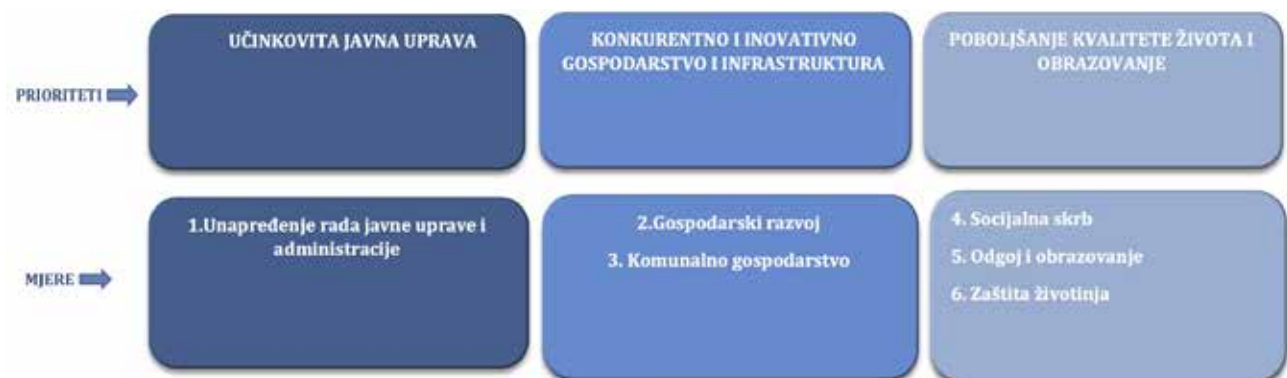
PRIORITETI

UČINKOVITA JAVNA UPRAVA

KONKURENTNO I INOVATIVNO GOSPODARSTVO I INFRASTRUKTURA

POBOLJŠANJE KVALITETE ŽIVOTA I OBRAZOVANJE

MJERE

1.Unapređenje rada javne uprave i administracije

2.Gospodarski razvoj

3. Komunalno gospodarstvo

4. Socijalna skrb

5. Odgoj i obrazovanje

6. Zaštita životinja